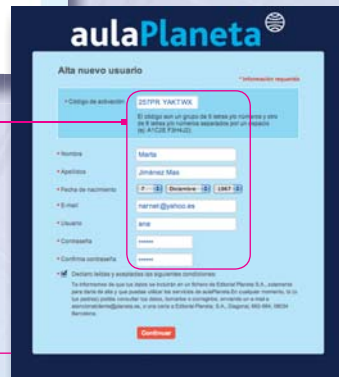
aulaPlaneta

Alta nuevo usuario

* Información requerida

* Código de adhesión 257PR YAKTWX

El código son un grupo de 5 letras y/o números y otro de 6 letras y/o números separados por un espacio (ej: A1C2E F3H4J5)

* Nombre Marta

* Apellidos Jiménez Mas

* Fecha de nacimiento 7 Diciembre 1967

* E-mail marmet@yahoo.es

* Usuario ana

* Contraseña ••••••

* Confirma contraseña ••••••

Declaro leídas y aceptadas las siguientes condiciones:

Te informamos de que tus datos se incluirán en un fichero de Editorial Planeta S.A., solamente para darte de alta y que puedas utilizar los servicios de aulaPlaneta. En cualquier momento, tú (o tus padres) podrás consultar tus datos, borrarlos o corregirlos, enviando un e-mail a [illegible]@planeta.es, o una carta a Editorial Planeta, S.A., Diagonal, 662-664, 08034 Barcelona.

Continuar